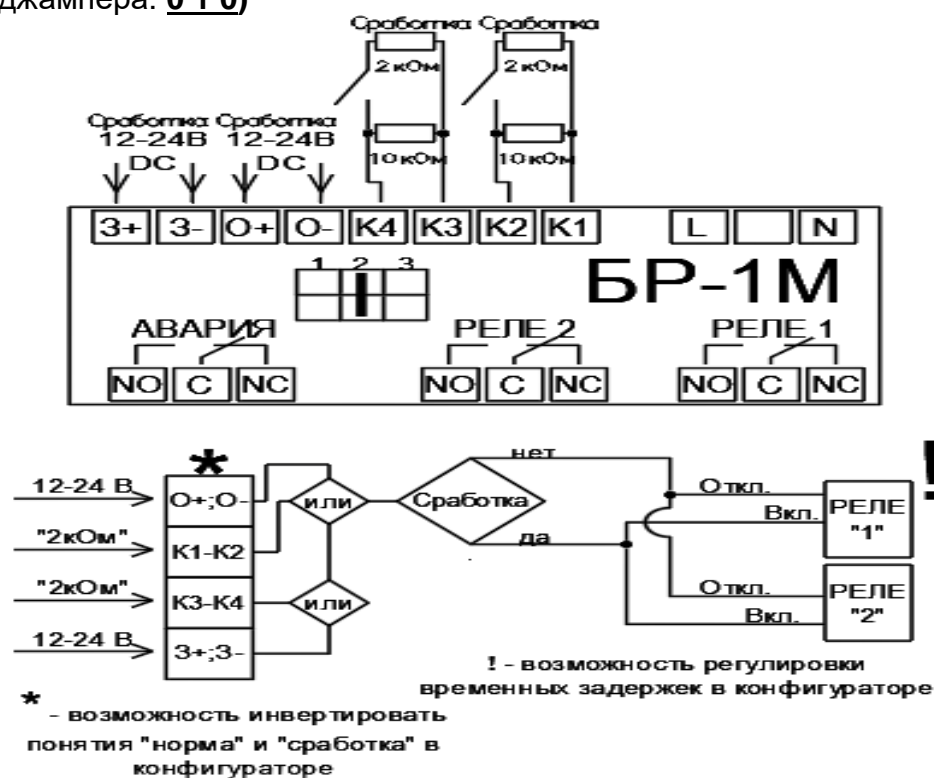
джампера: 0 1 0)

Сработка Сработка
2 кОм
2 кОм
Сработка Сработка
12-24В 12-24В
DC DC
10 кОм
10 кОм

З+ З- О+ О- К4 К3 К2 К1 L N

1 2 3

БР-1М

АВАРИЯ
РЕЛЕ 2
РЕЛЕ 1
NO C NC
NO C NC
NO C NC

*
12-24 В
"2кОм"
"2кОм"
12-24 В
О+;О-
К1-К2
К3-К4
З+;З-
или
или
Сработка
нет
да
Откл.
Вкл.
Откл.
Вкл.
РЕЛЕ "1"
РЕЛЕ "2"
!

! - возможность регулировки временных задержек в конфигураторе

* - возможность инвертировать понятия "норма" и "сработка" в конфигураторе